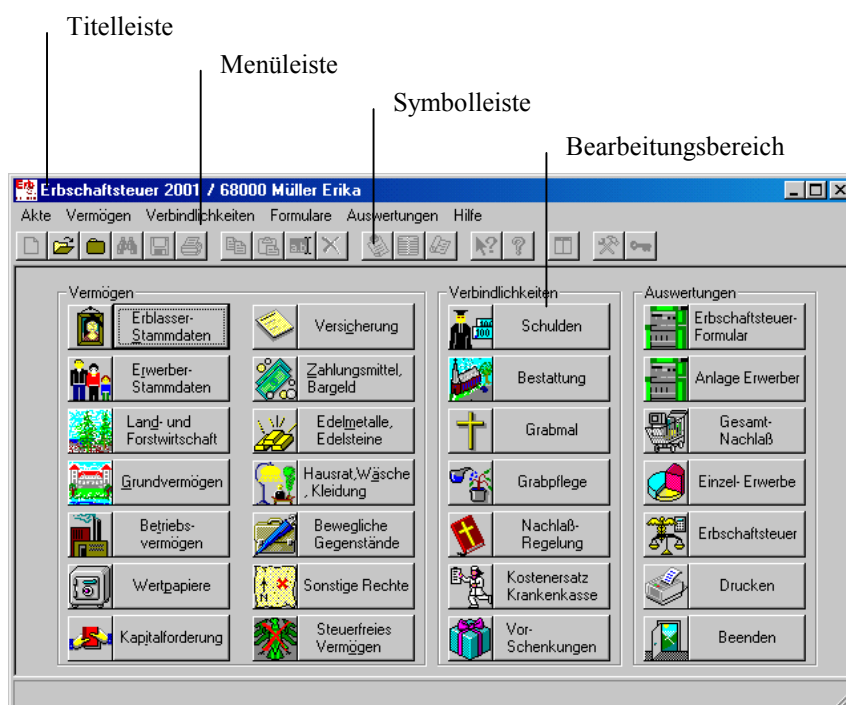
Titelleiste

Menüleiste

Symbolleiste

Bearbeitungsbereich

Erb Erbschaftsteuer 2001 / 68000 Müller Erika

Akte Vermögen Verbindlichkeiten Formulare Auswertungen Hilfe

Vermögen

Erblasser-Stammdaten

Versicherung

Erwerber-Stammdaten

Zahlungsmittel, Bargeld

Land- und Forstwirtschaft

Edelmetalle, Edelsteine

Grundvermögen

Hausrat,Wäsche, Kleidung

Betriebs-vermögen

Bewegliche Gegenstände

Wertpapiere

Sonstige Rechte

Kapitalforderung

Steuerfreies Vermögen

Verbindlichkeiten

Schulden

Bestattung

Grabmal

Grabpflege

Nachlaß-Regelung

Kostenersatz Krankenkasse

Vor-Schenkungen

Auswertungen

Erbschaftsteuer-Formular

Anlage Erwerber

Gesamt-Nachlaß

Einzel- Erwerbe

Erbschaftsteuer

Drucken

Beenden